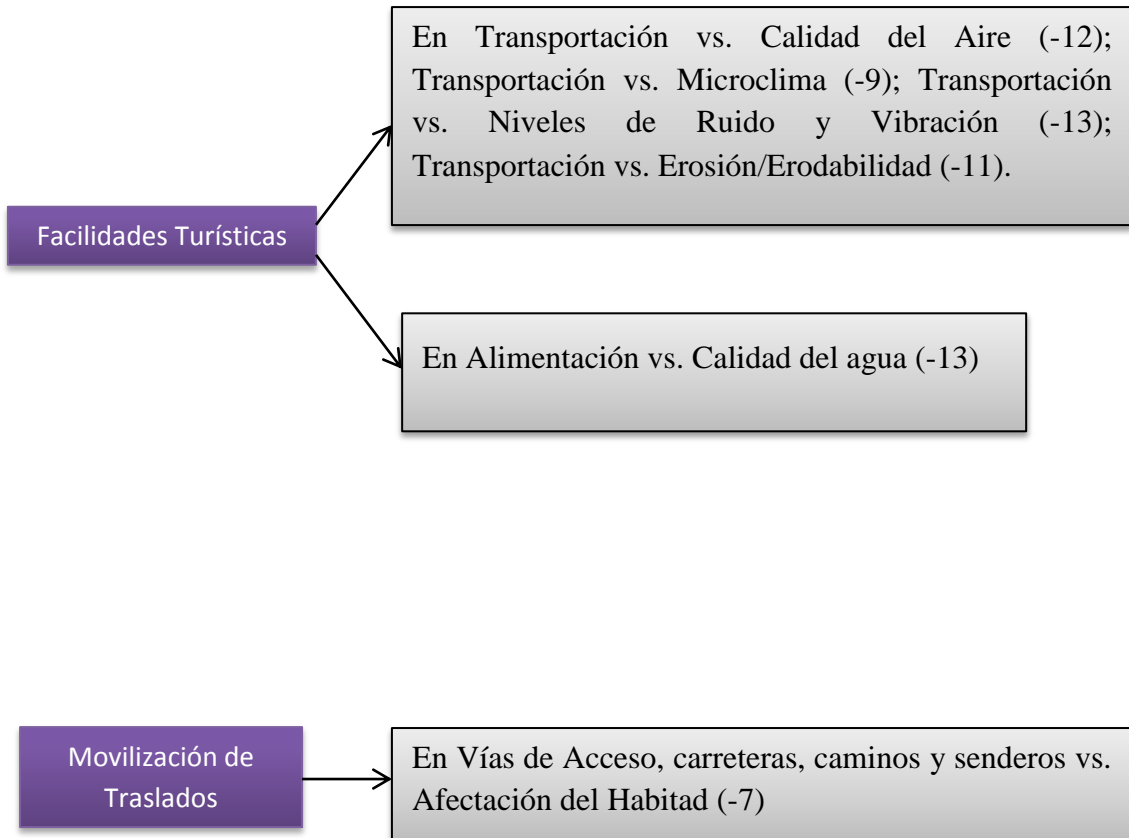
Facilidades Turísticas

En Transportación vs. Calidad del Aire (-12); Transportación vs. Microclima (-9); Transportación vs. Niveles de Ruido y Vibración (-13); Transportación vs. Erosión/Erodabilidad (-11).

En Alimentación vs. Calidad del agua (-13)

Movilización de Traslados

En Vías de Acceso, carreteras, caminos y senderos vs. Afectación del Habitad (-7)